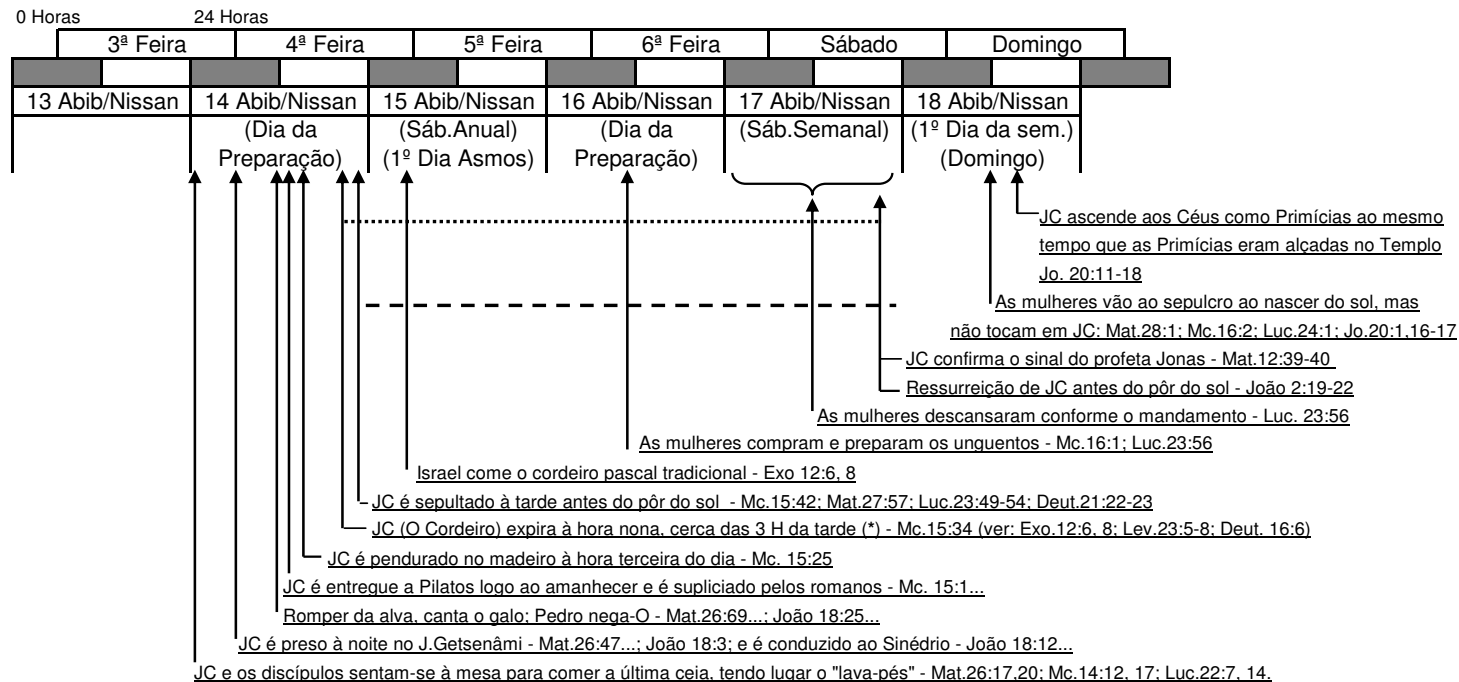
0 Horas 24 Horas

| 3ª Feira | 4ª Feira | 5ª Feira | 6ª Feira | Sábado | Domingo |
|---|---|---|---|---|---|

| 13 Abib/Nissan | 14 Abib/Nissan | 15 Abib/Nissan | 16 Abib/Nissan | 17 Abib/Nissan | 18 Abib/Nissan |
|---|---|---|---|---|---|
| | (Dia da Preparação) | (Sáb.Anual) (1º Dia Asmos) | (Dia da Preparação) | (Sáb.Semanal) | (1º Dia da sem.) (Domingo) |

JC ascende aos Céus como Primícias ao mesmo tempo que as Primícias eram alçadas no Templo Jo. 20:11-18

As mulheres vão ao sepulcro ao nascer do sol, mas não tocam em JC: Mat.28:1; Mc.16:2; Luc.24:1; Jo.20:1,16-17

JC confirma o sinal do profeta Jonas - Mat.12:39-40

Ressurreição de JC antes do pôr do sol - João 2:19-22

As mulheres descansaram conforme o mandamento - Luc. 23:56

As mulheres compram e preparam os unguentos - Mc.16:1; Luc.23:56

Israel come o cordeiro pascal tradicional - Exo 12:6, 8

JC é sepultado à tarde antes do pôr do sol - Mc.15:42; Mat.27:57; Luc.23:49-54; Deut.21:22-23

JC (O Cordeiro) expira à hora nona, cerca das 3 H da tarde (*) - Mc.15:34 (ver: Exo.12:6, 8; Lev.23:5-8; Deut. 16:6)

JC é pendurado no madeiro à hora terceira do dia - Mc. 15:25

JC é entregue a Pilatos logo ao amanhecer e é supliciado pelos romanos - Mc. 15:1...

Romper da alva, canta o galo; Pedro nega-O - Mat.26:69...; João 18:25...

JC é preso à noite no J.Getsenâmi - Mat.26:47...; João 18:3; e é conduzido ao Sinédrio - João 18:12...

JC e os discípulos sentam-se à mesa para comer a última ceia, tendo lugar o "lava-pés" - Mat.26:17,20; Mc.14:12, 17; Luc.22:7, 14.